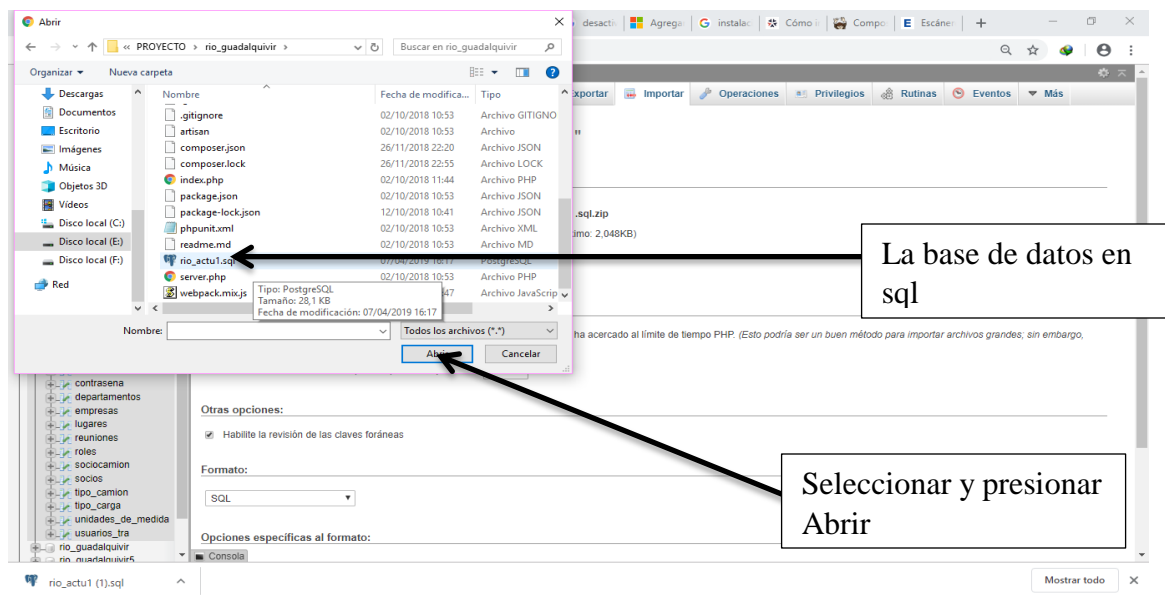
Abrir

« PROYECTO › rio_guadalquivir ›

Buscar en rio_guadalquivir

Organizar ▾ Nueva carpeta

Descargas
Documentos
Escritorio
Imágenes
Música
Objetos 3D
Vídeos
Disco local (C:)
Disco local (E:)
Disco local (F:)
Red

| Nombre | Fecha de modifica... | Tipo |
|---|---|---|
| .gitignore | 02/10/2018 10:53 | Archivo GITIGNO |
| artisan | 02/10/2018 10:53 | Archivo |
| composer.json | 26/11/2018 22:20 | Archivo JSON |
| composer.lock | 26/11/2018 22:55 | Archivo LOCK |
| index.php | 02/10/2018 11:44 | Archivo PHP |
| package.json | 02/10/2018 10:53 | Archivo JSON |
| package-lock.json | 12/10/2018 10:41 | Archivo JSON |
| phpunit.xml | 02/10/2018 10:53 | Archivo XML |
| readme.md | 02/10/2018 10:53 | Archivo MD |
| rio_actu1.sql | 07/04/2019 16:17 | PostgreSQL |
| server.php | 02/10/2018 10:53 | Archivo PHP |
| webpack.mix.js | 47 | Archivo JavaScrip |

Tipo: PostgreSQL
Tamaño: 28,1 KB
Fecha de modificación: 07/04/2019 16:17

Nombre:
Todos los archivos (*.*)
Abrir
Cancelar

desacti | Agrega | instalac | Cómo i | Compo | Escáner

Exportar | Importar | Operaciones | Privilegios | Rutinas | Eventos | Más

.sql.zip
imo: 2,048KB)

La base de datos en sql

ha acercado al límite de tiempo PHP. (Esto podría ser un buen método para importar archivos grandes; sin embargo,

contrasena
departamentos
empresas
lugares
reuniones
roles
sociocamion
socios
tipo_camion
tipo_carga
unidades_de_medida
usuarios_tra
rio_guadalquivir
rio_guadalquivir5

Otras opciones:

Habilite la revisión de las claves foráneas

Formato:

SQL

Opciones específicas al formato:

Consola

Seleccionar y presionar Abrir

rio_actu1 (1).sql

Mostrar todo